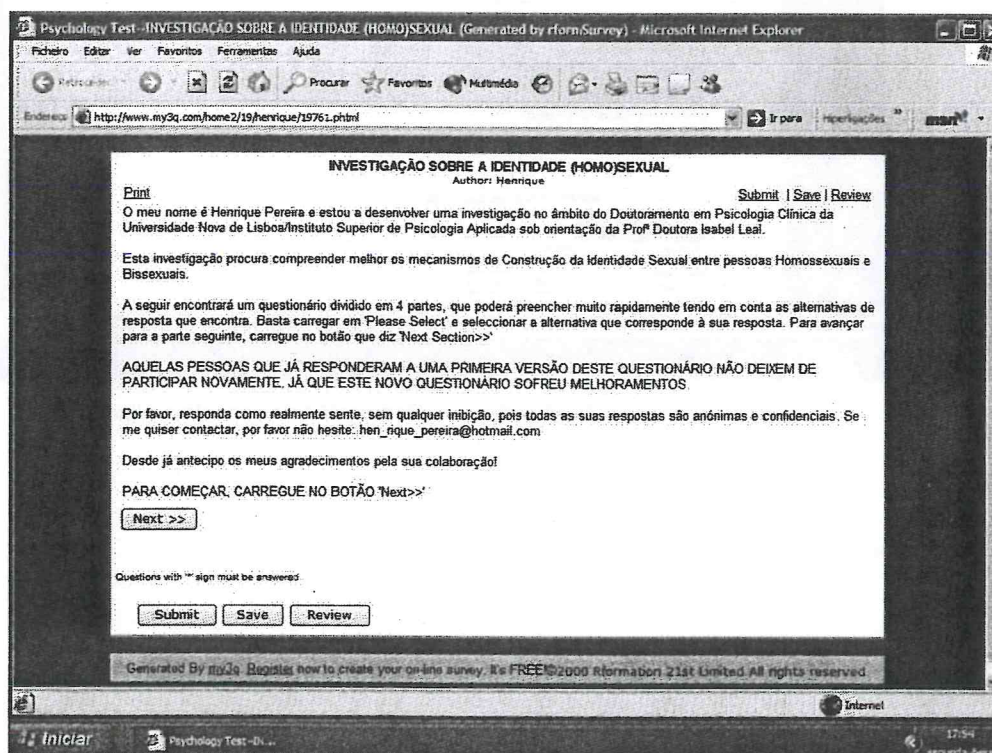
Psychology Test -INVESTIGAÇÃO SOBRE A IDENTIDADE (HOMO)SEXUAL (Generated by rformSurvey) - Microsoft Internet Explorer

Ficheiro Editar Ver Favoritos Ferramentas Ajuda

Retroceder Procurar Favoritos Multimédia

Endereço http://www.my3q.com/home2/19/henrique/19761.phtml Ir para Hiperligações msn

INVESTIGAÇÃO SOBRE A IDENTIDADE (HOMO)SEXUAL
Author: Henrique

Print

Submit | Save | Review

O meu nome é Henrique Pereira e estou a desenvolver uma investigação no âmbito do Doutoramento em Psicologia Clínica da Universidade Nova de Lisboa/Instituto Superior de Psicologia Aplicada sob orientação da Profª Doutora Isabel Leal.

Esta investigação procura compreender melhor os mecanismos de Construção da Identidade Sexual entre pessoas Homossexuais e Bissexuais.

A seguir encontrará um questionário dividido em 4 partes, que poderá preencher muito rapidamente tendo em conta as alternativas de resposta que encontra. Basta carregar em 'Please Select' e seleccionar a alternativa que corresponde à sua resposta. Para avançar para a parte seguinte, carregue no botão que diz 'Next Section>>'

AQUELAS PESSOAS QUE JÁ RESPONDERAM A UMA PRIMEIRA VERSÃO DESTE QUESTIONÁRIO NÃO DEIXEM DE PARTICIPAR NOVAMENTE, JÁ QUE ESTE NOVO QUESTIONÁRIO SOFREU MELHORAMENTOS.

Por favor, responda como realmente sente, sem qualquer inibição, pois todas as suas respostas são anónimas e confidenciais. Se me quiser contactar, por favor não hesite: hen_rique_pereira@hotmail.com

Desde já antecipo os meus agradecimentos pela sua colaboração!

PARA COMEÇAR, CARREGUE NO BOTÃO 'Next>>'

Next >>

Questions with "*" sign must be answered

Submit Save Review

Generated By my3q. Register now to create your on-line survey. It's FREE!©2000 Rformation 21st Limited All rights reserved

Internet

Iniciar Psychology Test -IN... 17:54